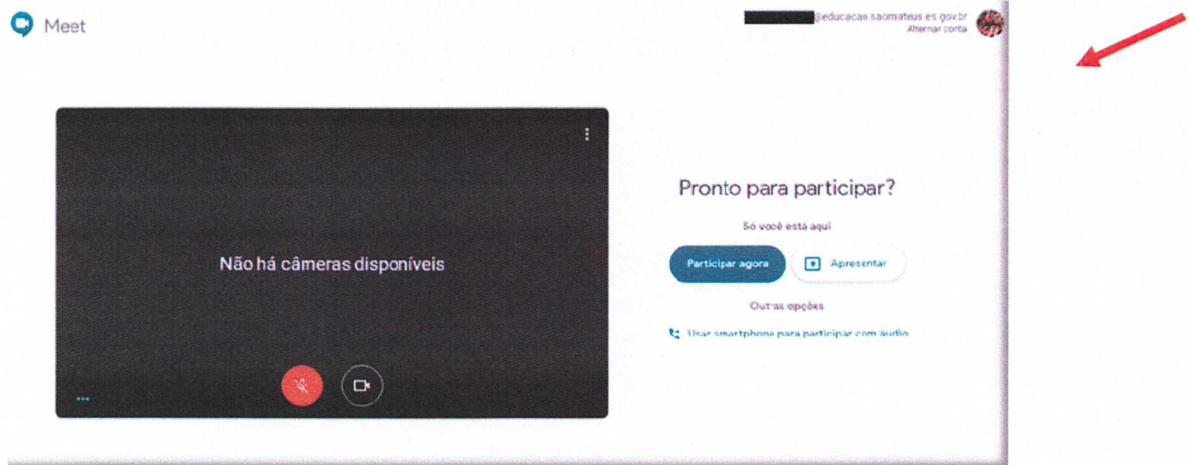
Meet

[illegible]@educacao.saomateus.es.gov.br
Alternar conta

Não há câmeras disponíveis

Pronto para participar?

Só você está aqui

Participar agora

Apresentar

Outras opções

Usar smartphone para participar com áudio